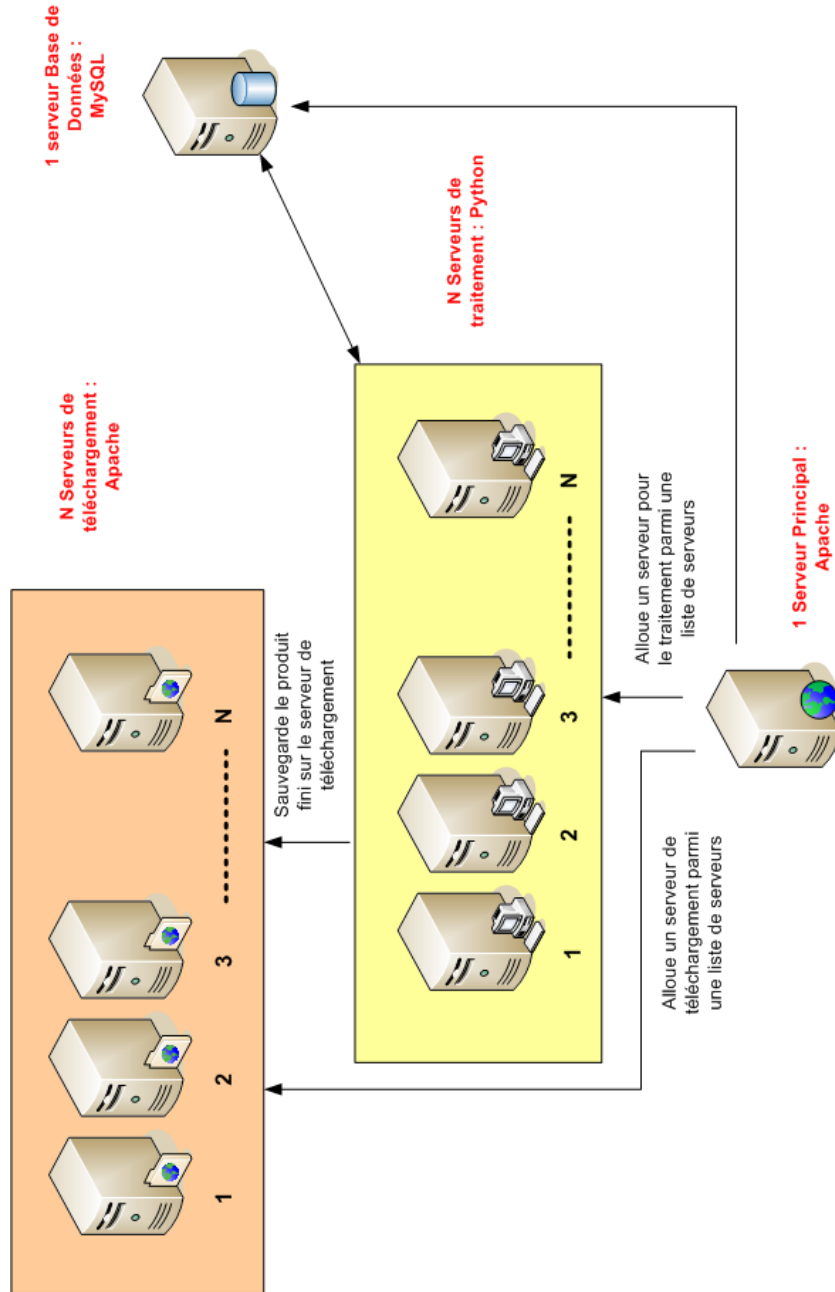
1 serveur Base de Données : MySQL

N Serveurs de traitement : Python

N Serveurs de téléchargement : Apache

1 Serveur Principal : Apache

Alloue un serveur pour le traitement parmi une liste de serveurs

Alloue un serveur de téléchargement parmi une liste de serveurs

Sauvegarde le produit fini sur le serveur de téléchargement

1

2

3

------------

N

1

2

3

------------

N